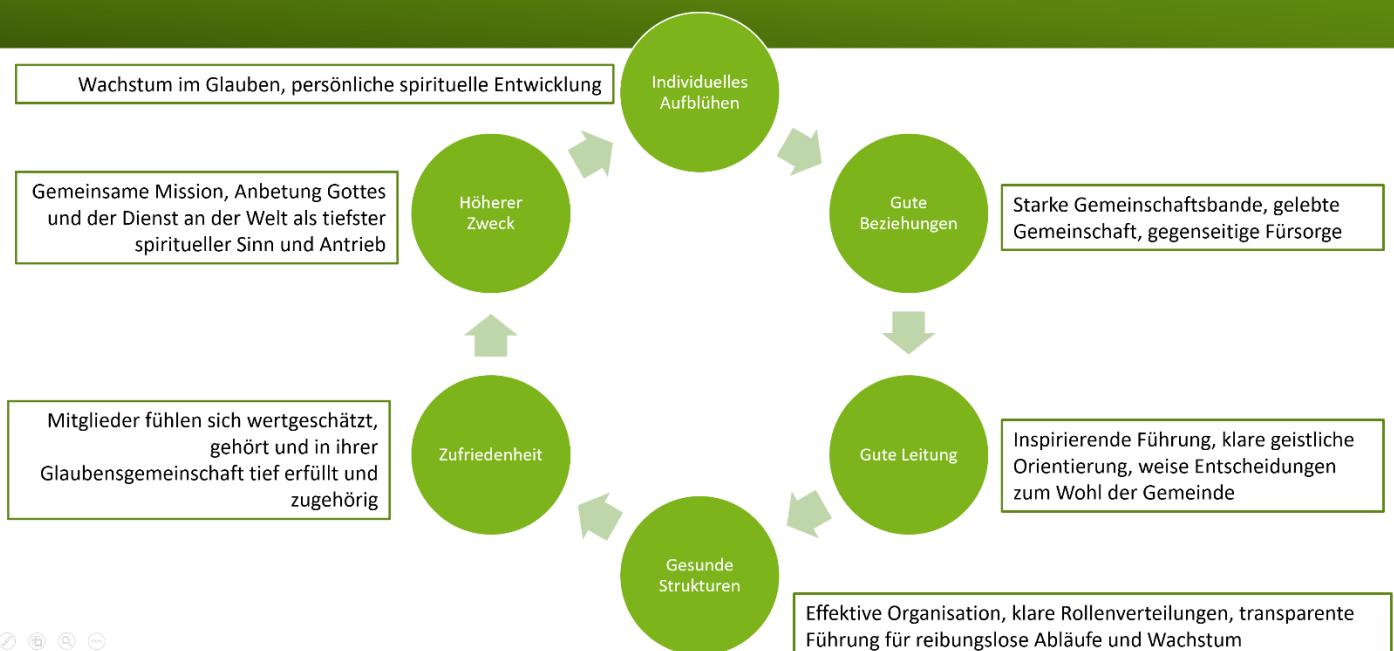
Wachstum im Glauben, persönliche spirituelle Entwicklung

Individuelles Aufblühen

Gute Beziehungen

Starke Gemeinschaftsbande, gelebte Gemeinschaft, gegenseitige Fürsorge

Gute Leitung

Inspirierende Führung, klare geistliche Orientierung, weise Entscheidungen zum Wohl der Gemeinde

Gesunde Strukturen

Effektive Organisation, klare Rollenverteilungen, transparente Führung für reibungslose Abläufe und Wachstum

Zufriedenheit

Mitglieder fühlen sich wertgeschätzt, gehört und in ihrer Glaubensgemeinschaft tief erfüllt und zugehörig

Höherer Zweck

Gemeinsame Mission, Anbetung Gottes und der Dienst an der Welt als tiefster spiritueller Sinn und Antrieb